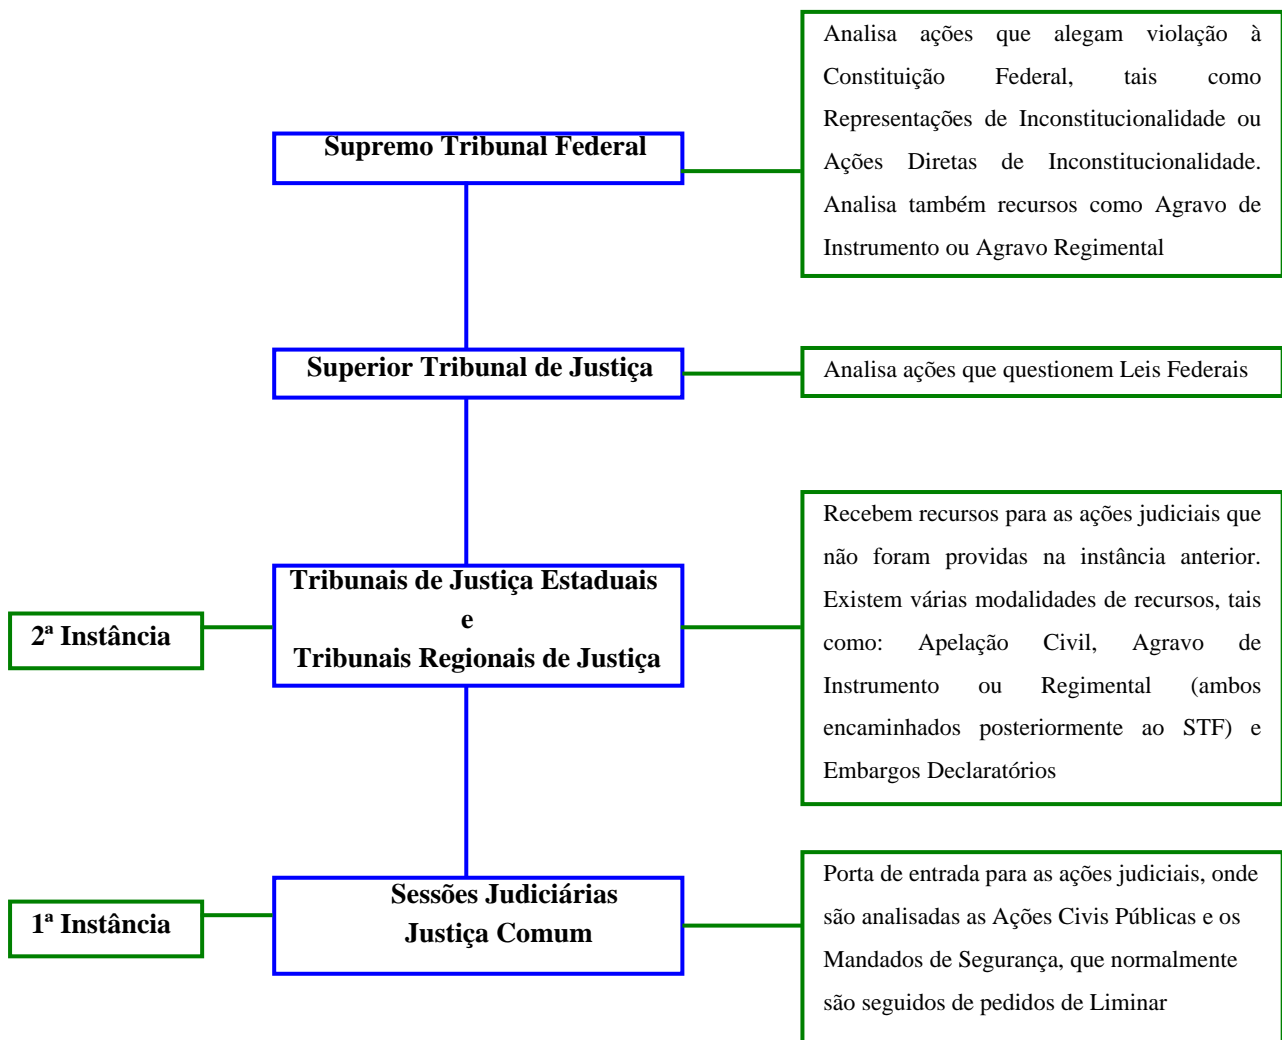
Supremo Tribunal Federal

Analisa ações que alegam violação à Constituição Federal, tais como Representações de Inconstitucionalidade ou Ações Diretas de Inconstitucionalidade. Analisa também recursos como Agravo de Instrumento ou Agravo Regimental

Superior Tribunal de Justiça

Analisa ações que questionem Leis Federais

2ª Instância

Tribunais de Justiça Estaduais
e
Tribunais Regionais de Justiça

Recebem recursos para as ações judiciais que não foram providas na instância anterior. Existem várias modalidades de recursos, tais como: Apelação Civil, Agravo de Instrumento ou Regimental (ambos encaminhados posteriormente ao STF) e Embargos Declaratórios

1ª Instância

Sessões Judiciárias
Justiça Comum

Porta de entrada para as ações judiciais, onde são analisadas as Ações Civis Públicas e os Mandados de Segurança, que normalmente são seguidos de pedidos de Liminar